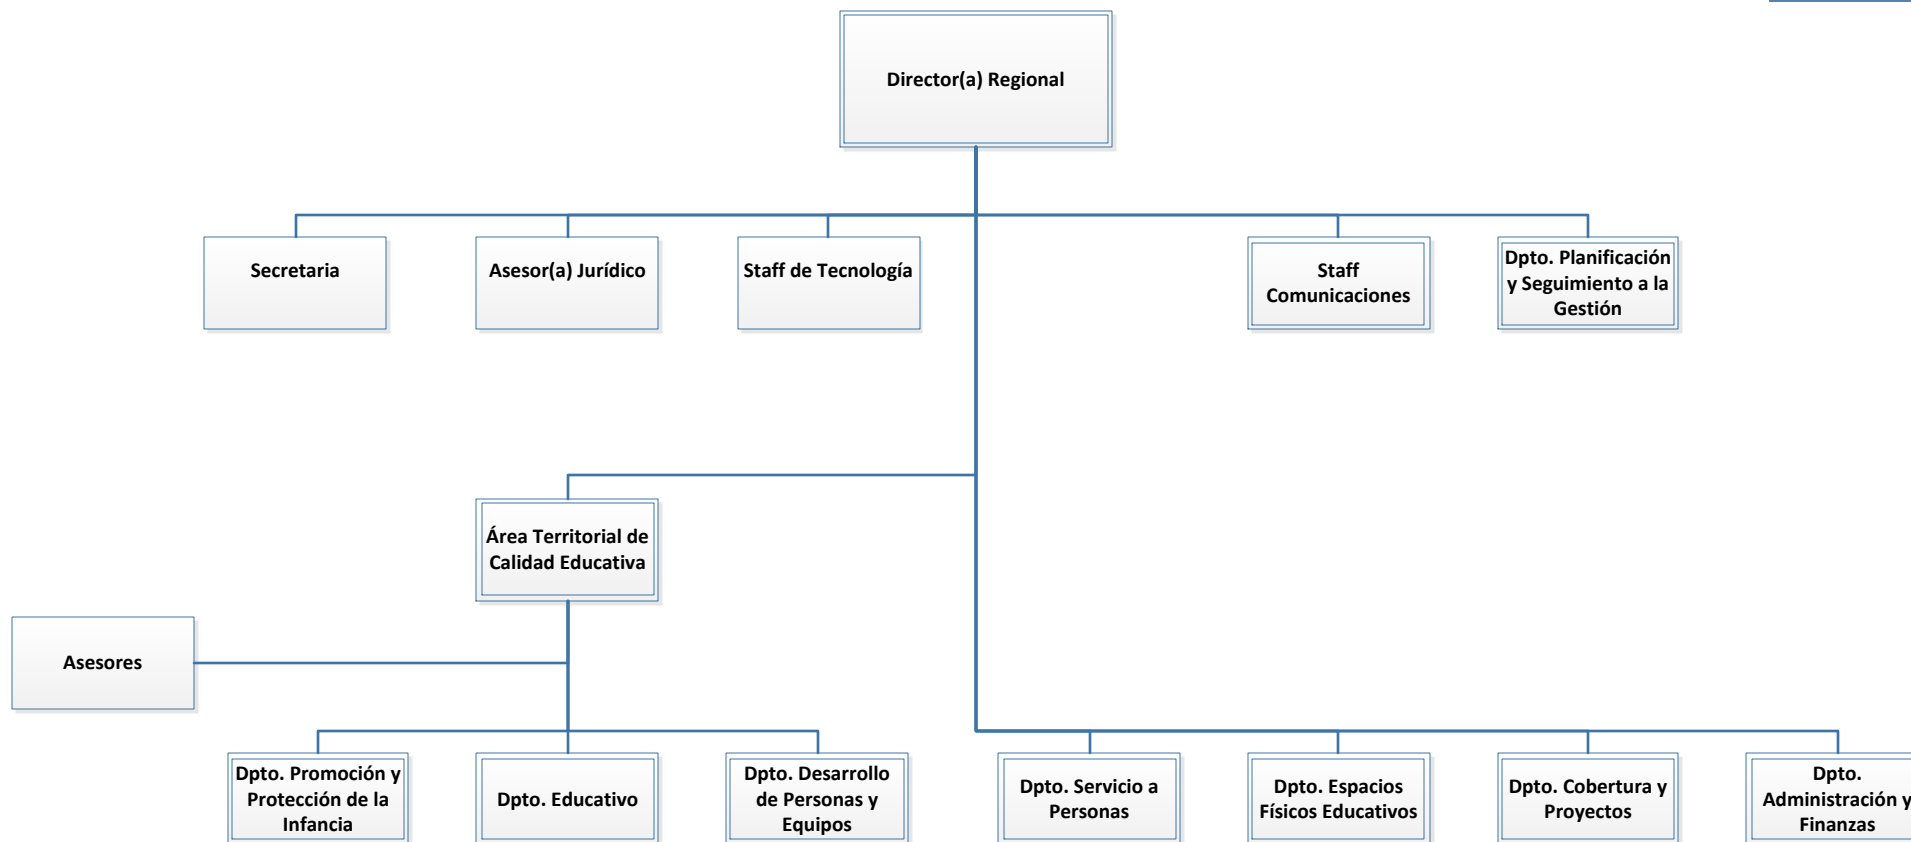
Director(a) Regional

Secretaria

Asesor(a) Jurídico

Staff de Tecnología

Staff Comunicaciones

Dpto. Planificación y Seguimiento a la Gestión

Área Territorial de Calidad Educativa

Asesores

Dpto. Promoción y Protección de la Infancia

Dpto. Educativo

Dpto. Desarrollo de Personas y Equipos

Dpto. Servicio a Personas

Dpto. Espacios Físicos Educativos

Dpto. Cobertura y Proyectos

Dpto. Administración y Finanzas